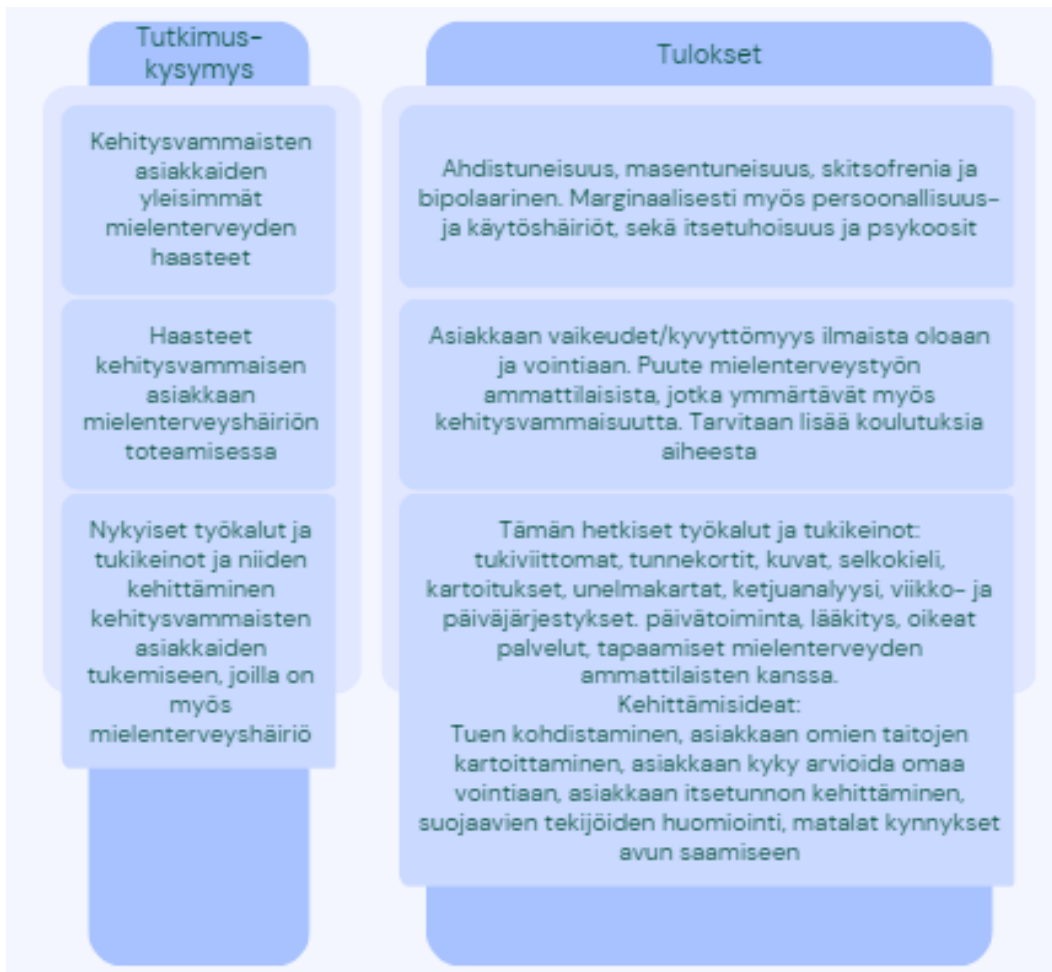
Tutkimus-kysymys

Kehitysvammaisten asiakkaiden yleisimmät mielenterveyden haasteet

Haasteet kehitysvammaisen asiakkaan mielenterveyshäiriön toteamisessa

Nykyiset työkalut ja tukikeinot ja niiden kehittäminen kehitysvammaisten asiakkaiden tukemiseen, joilla on myös mielenterveyshäiriö

Tulokset

Ahdistuneisuus, masentuneisuus, skitsofrenia ja bipolaarinen. Marginaalisesti myös persoonallisuus- ja käytöshäiriöt, sekä itsetuhoisuus ja psykoosit

Asiakkaan vaikeudet/kyvyttömyys ilmaista oloaan ja vointiaan. Puute mielenterveystyön ammattilaisista, jotka ymmärtävät myös kehitysvammaisuutta. Tarvitaan lisää koulutuksia aiheesta

Tämän hetkiset työkalut ja tukikeinot: tukiviittomat, tunnekortit, kuvat, selkokieli, kartoitukset, unelmakartat, ketjuanalyysi, viikko- ja päiväjärjestykset. päivätoiminta, lääkitys, oikeat palvelut, tapaamiset mielenterveyden ammattilaisten kanssa.
Kehittämisideat:
Tuen kohdistaminen, asiakkaan omien taitojen kartoittaminen, asiakkaan kyky arvioida omaa vointiaan, asiakkaan itsetunnon kehittäminen, suojaavien tekijöiden huomiointi, matalat kynnykset avun saamiseen